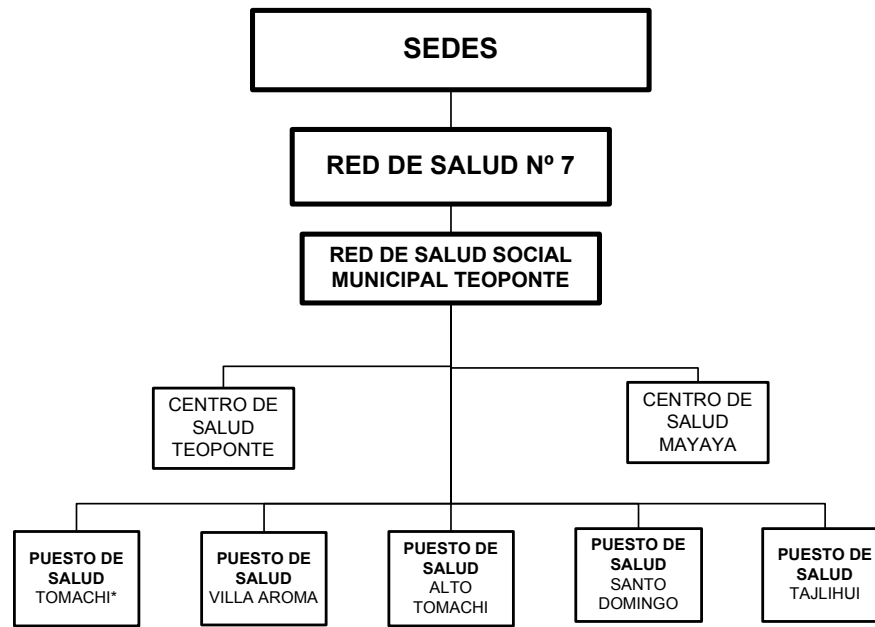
SEDES

RED DE SALUD Nº 7

RED DE SALUD SOCIAL MUNICIPAL TEOPONTE

CENTRO DE SALUD TEOPONTE

CENTRO DE SALUD MAYAYA

PUESTO DE SALUD TOMACHI*

PUESTO DE SALUD VILLA AROMA

PUESTO DE SALUD ALTO TOMACHI

PUESTO DE SALUD SANTO DOMINGO

PUESTO DE SALUD TAJLIHUI